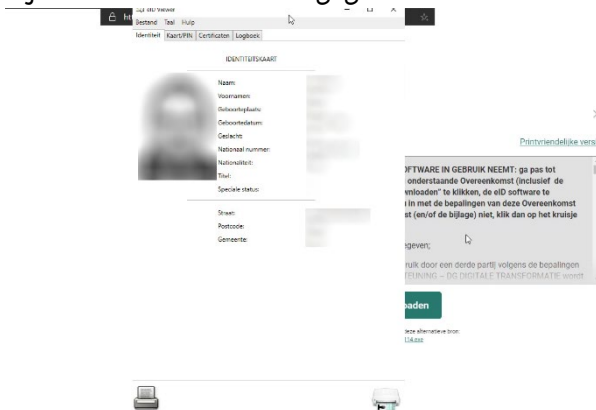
eID Viewer
Bestand Taal Hulp
Identiteit Kaart/PIN Certificaten Logboek

IDENTITEITSKAART

Naam:
Voornamen:
Geboorteplaats:
Geboortedatum:
Geslacht:
Nationaal nummer:
Nationaliteit:
Titel:
Speciale status:

Straat:
Postcode:
Gemeente:

Printvriendelijke vers

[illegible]OFTWARE IN GEBRUIK NEEMT: ga pas tot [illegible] onderstaande Overeenkomst (inclusief de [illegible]nloaden" te klikken, de eID software te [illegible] in met de bepalingen van deze Overeenkomst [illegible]st (en/of de bijlage) niet, klik dan op het kruisje

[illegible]egeven;

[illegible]ruik door een derde partij volgens de bepalingen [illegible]TEUNING – DG DIGITALE TRANSFORMATIE wordt

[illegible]oaden

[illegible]eze alternatieve bron:
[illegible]14.exe